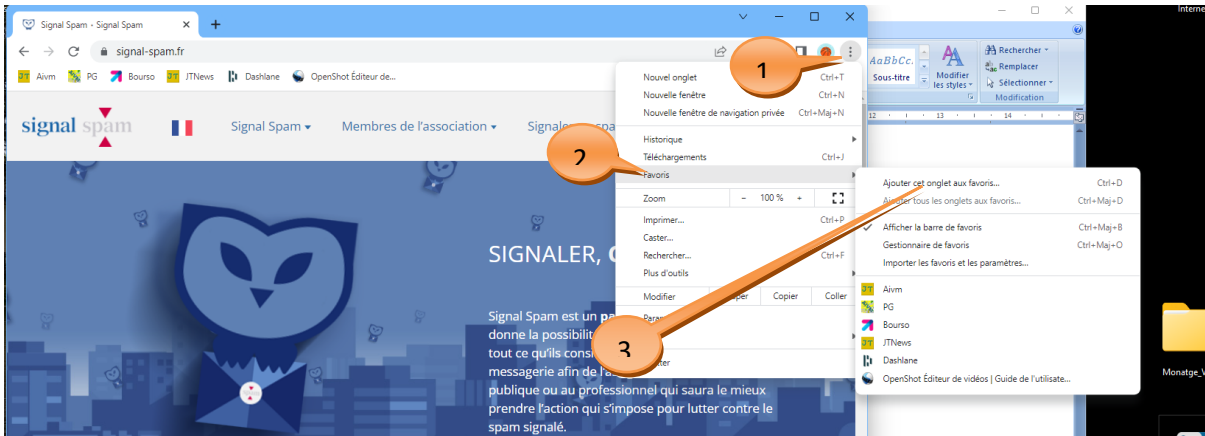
Signal Spam - Signal Spam
signal-spam.fr
Aivm PG Bourso JTNews Dashlane OpenShot Éditeur de...
signal spam
Signal Spam ▾ Membres de l'association ▾ Signaler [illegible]
SIGNALER, C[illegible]
Signal Spam est un pa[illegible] donne la possibilit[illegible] tout ce qu'ils consi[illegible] messagerie afin de l'a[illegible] publique ou au professionnel qui saura le mieux prendre l'action qui s'impose pour lutter contre le spam signalé.

Nouvel onglet Ctrl+T
Nouvelle fenêtre Ctrl+N
Nouvelle fenêtre de navigation privée Ctrl+Maj+N
Historique
Téléchargements Ctrl+J
Favoris
Zoom – 100 % +
Imprimer... Ctrl+P
Caster...
Rechercher... Ctrl+F
Plus d'outils
Modifier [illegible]per Copier Coller
Para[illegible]
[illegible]ter

Ajouter cet onglet aux favoris... Ctrl+D
Ajouter tous les onglets aux favoris... Ctrl+Maj+D
Afficher la barre de favoris Ctrl+Maj+B
Gestionnaire de favoris Ctrl+Maj+O
Importer les favoris et les paramètres...
Aivm
PG
Bourso
JTNews
Dashlane
OpenShot Éditeur de vidéos | Guide de l'utilisate...

1
2
3

AaBbCc.
Sous-titre
Modifier les styles
Rechercher
Remplacer
Sélectionner
Modification
Interne
Monatge_V